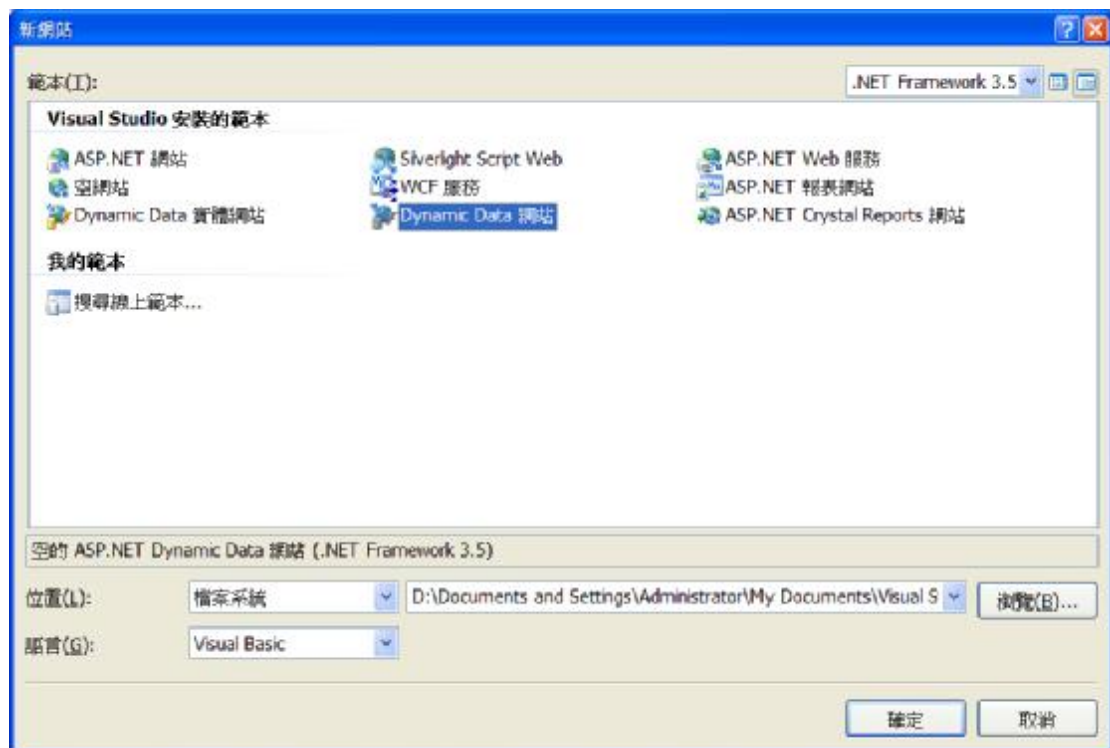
新網站

範本(T):

.NET Framework 3.5

Visual Studio 安裝的範本

ASP.NET 網站
空網站
Dynamic Data 實體網站
Silverlight Script Web
WCF 服務
Dynamic Data 網站
ASP.NET Web 服務
ASP.NET 報表網站
ASP.NET Crystal Reports 網站

我的範本

搜尋線上範本...

空的 ASP.NET Dynamic Data 網站 (.NET Framework 3.5)

位置(L): 檔案系統 D:\Documents and Settings\Administrator\My Documents\Visual S 瀏覽(B)...

語言(G): Visual Basic

確定 取消